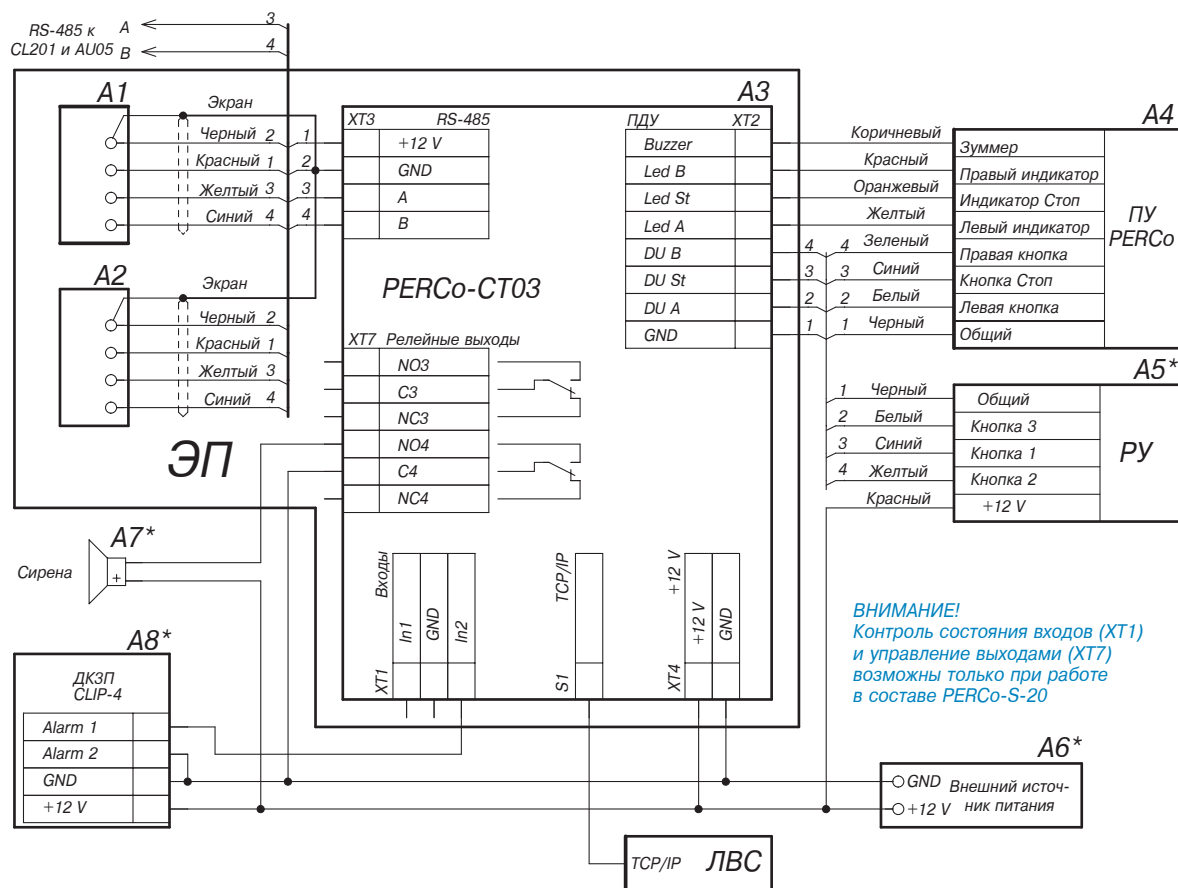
RS-485 к CL201 и AU05
A
B
3
4

A1
Экран
Черный 2
Красный 1
Желтый 3
Синий 4
1
2
3
4

A2
Экран
Черный 2
Красный 1
Желтый 3
Синий 4

ЭП

A3
XT3 RS-485
| +12 V |
|---|
| GND |
| A |
| B |

PERCo-CT03

XT7 Релейные выходы
NO3
C3
NC3
NO4
C4
NC4

ПДУ XT2
Buzzer
Led B
Led St
Led A
DU B
DU St
DU A
GND

4 4
3 3
2 2
1 1

Коричневый
Красный
Оранжевый
Желтый
Зеленый
Синий
Белый
Черный

A4
Зуммер
Правый индикатор
Индикатор Стоп
Левый индикатор
Правая кнопка
Кнопка Стоп
Левая кнопка
Общий
ПУ PERCo

A5*
1 Черный
2 Белый
3 Синий
4 Желтый
Красный
Общий
Кнопка 3
Кнопка 1
Кнопка 2
+12 V
РУ

A7*
Сирена
+

Входы
In1
GND
In2
XT1

TCP/IP
S1

+12 V
+12 V
GND
XT4

ВНИМАНИЕ!
Контроль состояния входов (XT1) и управление выходами (XT7) возможны только при работе в составе PERCo-S-20

A8*
ДКЗП CLIP-4
Alarm 1
Alarm 2
GND
+12 V

A6*
GND
+12 V
Внешний источник питания

TCP/IP ЛВС